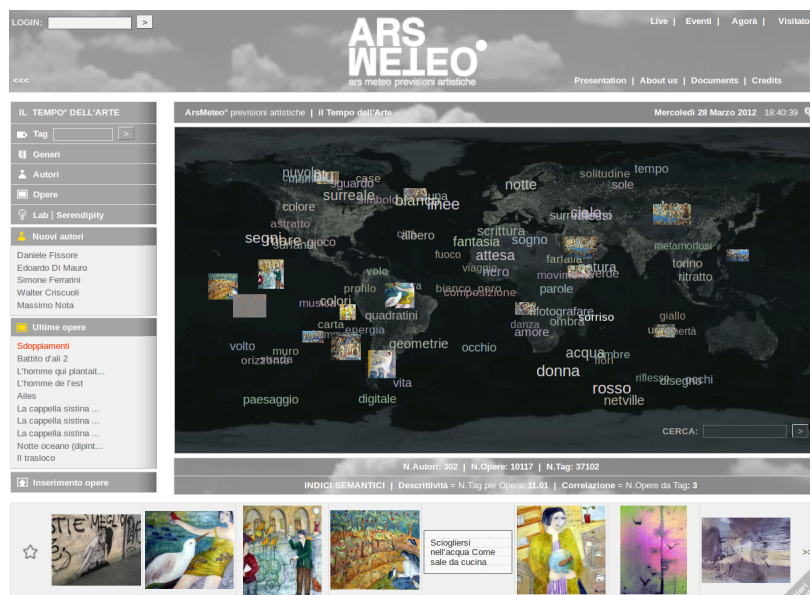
LOGIN: >

ARS METEO
ars meteo previsioni artistiche

Live | Eventi | Agorà | Visitato

<<<

Presentation | About us | Documents | Credits

IL TEMPO° DELL'ARTE

Tag >

Generi

Autori

Opere

Lab | Serendipity

Nuovi autori

Daniele Fissore
Edoardo Di Mauro
Simone Ferrarini
Walter Criscuoli
Massimo Nota

Ultime opere

Sdoppiamenti
Battito d'ali 2
L'homme qui plantait...
L'homme de l'est
Ailes
La cappella sistina ...
La cappella sistina ...
La cappella sistina ...
Notte oceano (dipint...
Il trasloco

Inserimento opere

ArsMeteo° previsioni artistiche | il Tempo dell'Arte

Mercoledì 28 Marzo 2012 18:40:39

nuvole casa guardo case surreale bianco luna linee notte solitudine tempo sole colore astratto segni mare albero gioco fantasia scrittura sogno attesa cielo surrealismo metamorfosi fuoco viaggio fanta natura verde torino ritratto volo nero movimento profilo bianco composizione parole colori musica quadratini fotografare carta energia danza ombra sorriso giallo umanità amore volto muro orizzonte geometrie occhio acqua ombre fiori donna riflessi disegno occhi rosso vita netville paesaggio digitale

CERCA: >

N.Autori: 302 | N.Opere: 10117 | N.Tag: 37102

INDICI SEMANTICI | Descrittività = N.Tag per Opera: 11.01 | Correlazione = N.Opere da Tag: 3

Sciogliersi nell'acqua Come sale da cucina

>>